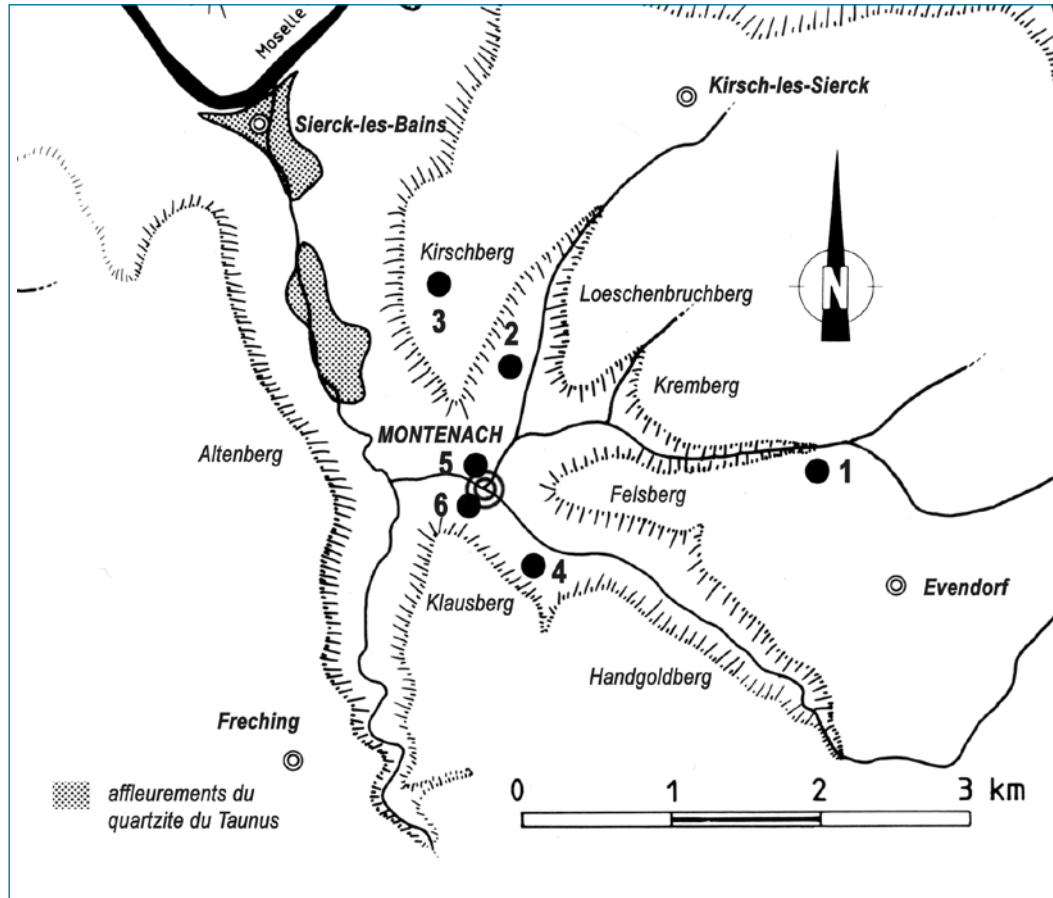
Moselle

Kirsch-les-Sierck

Sierck-les-Bains

Kirschberg

3

2

Loeschenbruchberg

N

Kremberg

MONTENACH

Altenberg

5

6

Felsberg

1

4

Klausberg

Evendorf

Handgoldberg

Freching

affleurements du quartzite du Taunus

0 1 2 3 km